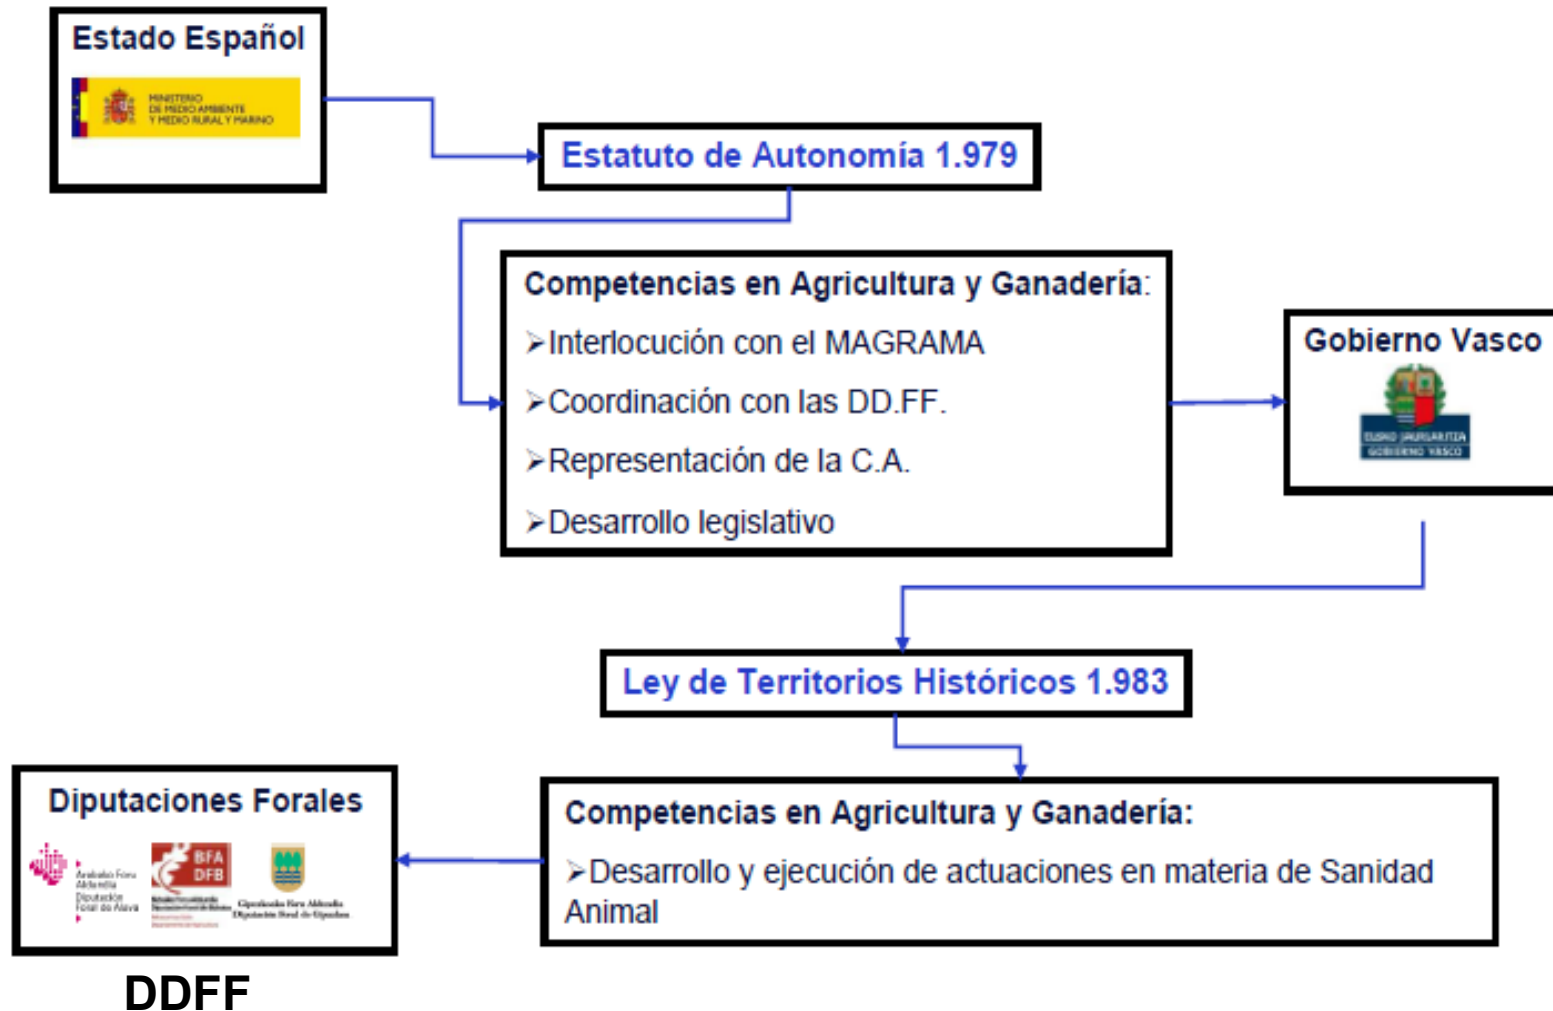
Estado Español

MINISTERIO DE MEDIO AMBIENTE Y MEDIO RURAL Y MARINO

Estatuto de Autonomía 1.979

Competencias en Agricultura y Ganadería:
➢Interlocución con el MAGRAMA
➢Coordinación con las DD.FF.
➢Representación de la C.A.
➢Desarrollo legislativo

Gobierno Vasco

EUSKO JAURLARITZA GOBIERNO VASCO

Ley de Territorios Históricos 1.983

Competencias en Agricultura y Ganadería:
➢Desarrollo y ejecución de actuaciones en materia de Sanidad Animal

Diputaciones Forales

Arabako Foru Aldundia Diputación Foral de Álava

BFA DFB

Gipuzkoako Foru Aldundia Diputación Foral de Gipuzkoa

DDFF